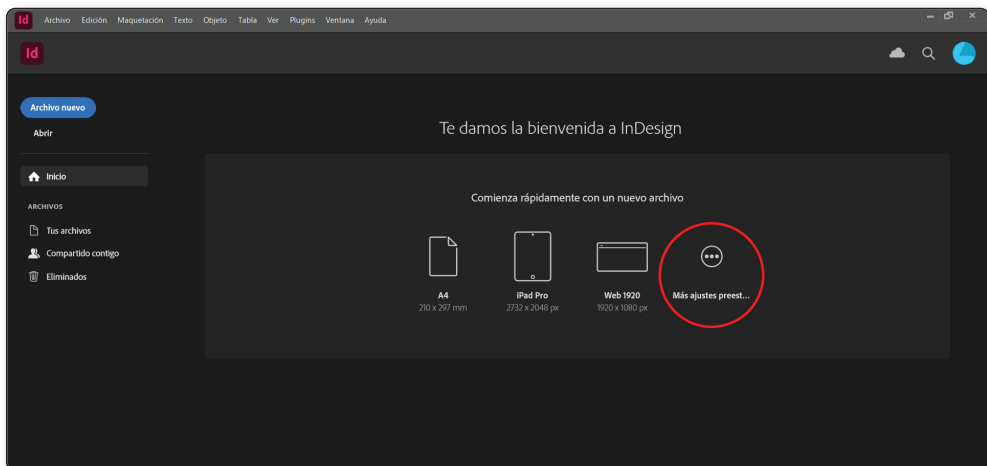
Id Archivo Edición Maquetación Texto Objeto Tabla Ver Plugins Ventana Ayuda

Id

Archivo nuevo

Abrir

Inicio

ARCHIVOS

Tus archivos

Compartido contigo

Eliminados

Te damos la bienvenida a InDesign

Comienza rápidamente con un nuevo archivo

A4
210 x 297 mm

iPad Pro
2732 x 2048 px

Web 1920
1920 x 1080 px

Más ajustes preest...